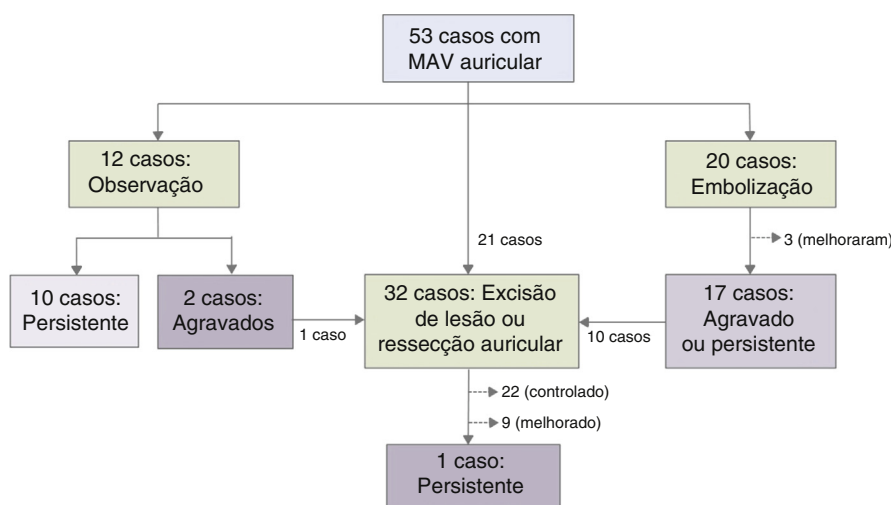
53 casos com MAV auricular

12 casos: Observação

20 casos: Embolização

21 casos

3 (melhoraram)

10 casos: Persistente

2 casos: Agravados

1 caso

32 casos: Excisão de lesão ou ressecção auricular

10 casos

17 casos: Agravado ou persistente

22 (controlado)

9 (melhorado)

1 caso: Persistente